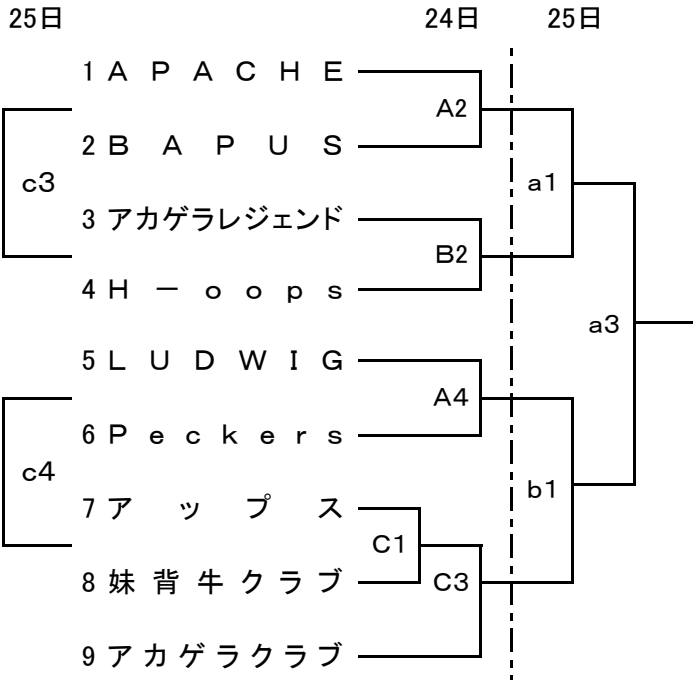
25日

24日

25日

1 A P A C H E

2 B A P U S

3 アカゲラレジェンド

4 H ー o o p s

5 L U D W I G

6 P e c k e r s

7 ア ッ プ ス

8 妹 背 牛 クラブ

9 アカゲラクラブ

c3

c4

A2

B2

A4

C1

C3

a1

b1

a3